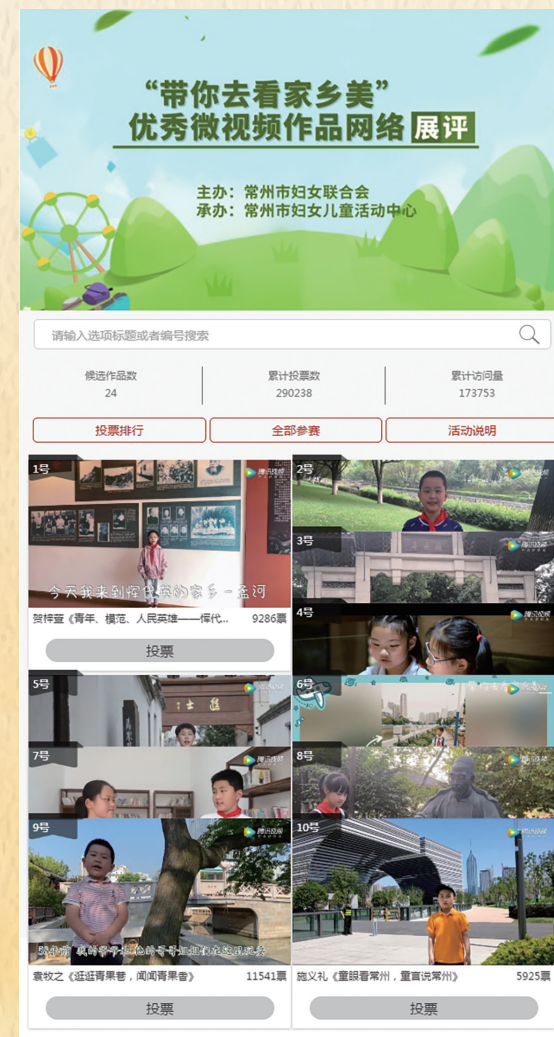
“带你去看家乡美”
优秀微视频作品网络展评

主办：常州市妇女联合会
承办：常州市妇女儿童活动中心

请输入选项标题或者编号搜索

| 候选作品数 | 累计投票数 | 累计访问量 |
|---|---|---|
| 24 | 290238 | 173753 |

投票排行　全部参赛　活动说明

1号
今天我来到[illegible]的家乡—孟河
贺梓萱《青年、楷范、人民英雄——恽代… 9286票
投票

2号

3号

4号

5号

6号

7号

8号

9号
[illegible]
袁牧之《逛逛青果巷，闻闻青果香》 11541票
投票

10号
施义礼《重眼看常州，童言说常州》 5925票
投票